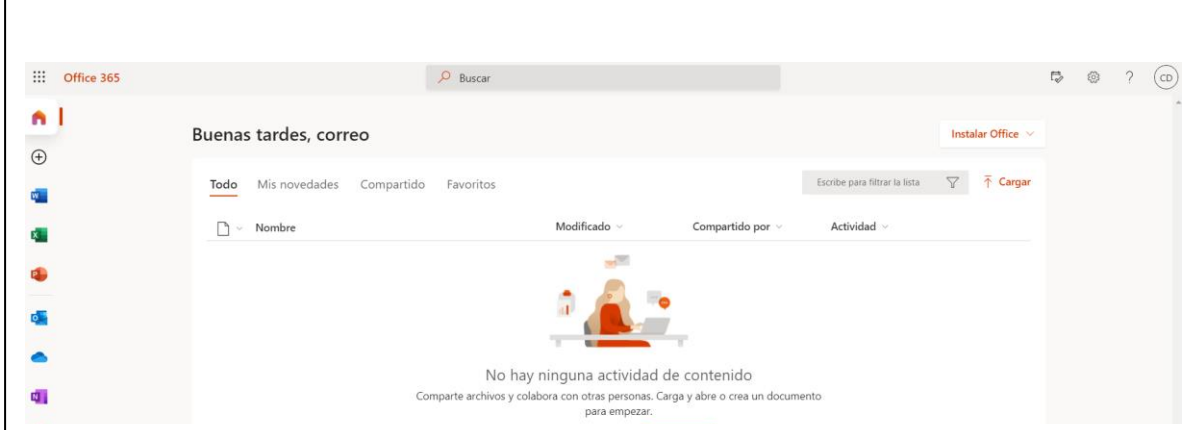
Office 365

Buscar

CD

Buenas tardes, correo

Instalar Office

Todo Mis novedades Compartido Favoritos

Escribe para filtrar la lista

Cargar

Nombre

Modificado

Compartido por

Actividad

No hay ninguna actividad de contenido

Comparte archivos y colabora con otras personas. Carga y abre o crea un documento para empezar.